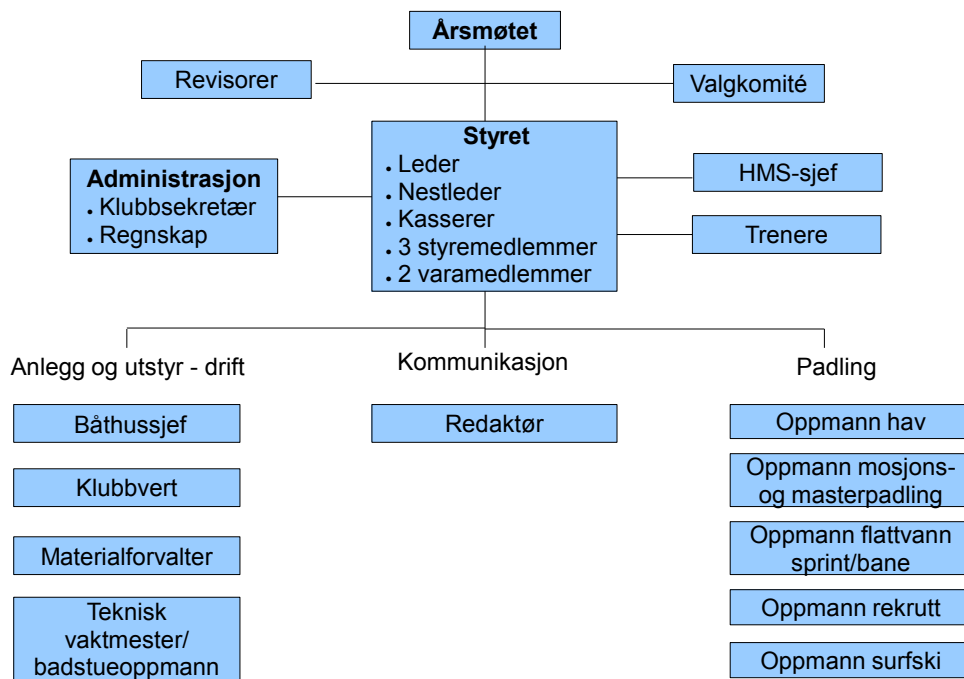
Årsmøtet

Revisorer

Valgkomité

Styret
• Leder
• Nestleder
• Kasserer
• 3 styremedlemmer
• 2 varamedlemmer

Administrasjon
• Klubbsekretær
• Regnskap

HMS-sjef

Trenere

Anlegg og utstyr - drift

Båthussjef

Klubbvert

Materialforvalter

Teknisk vaktmester/ badstueoppmann

Kommunikasjon

Redaktør

Padling

Oppmann hav

Oppmann mosjons- og masterpadling

Oppmann flattvann sprint/bane

Oppmann rekrutt

Oppmann surfski